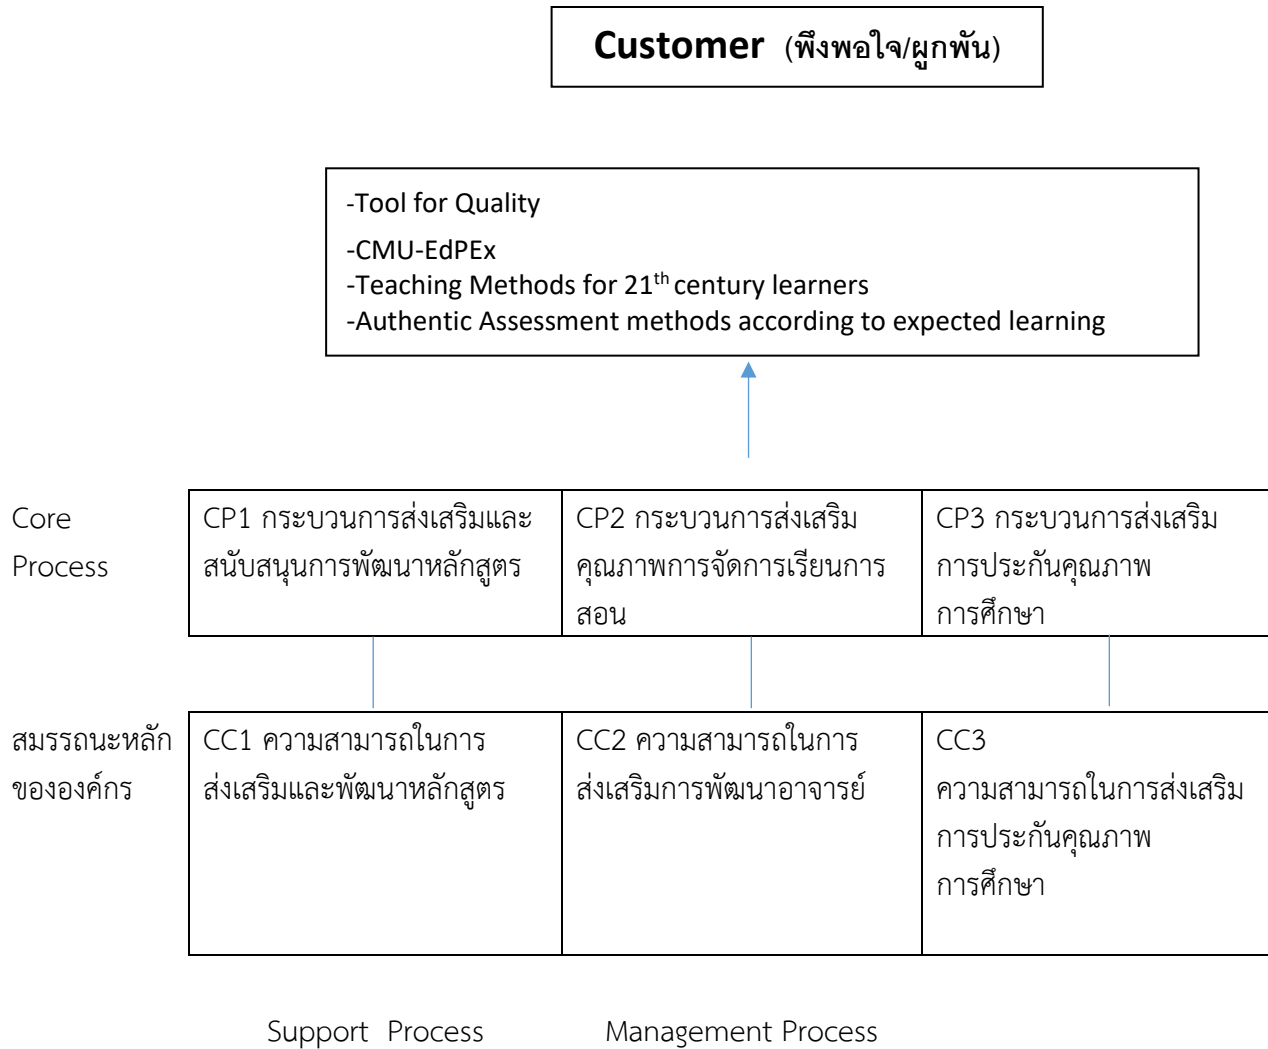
**Customer** (พึงพอใจ/ผูกพัน)

-Tool for Quality
-CMU-EdPEx
-Teaching Methods for 21$^{th}$ century learners
-Authentic Assessment methods according to expected learning

| Core Process | CP1 กระบวนการส่งเสริมและสนับสนุนการพัฒนาหลักสูตร | CP2 กระบวนการส่งเสริมคุณภาพการจัดการเรียนการสอน | CP3 กระบวนการส่งเสริมการประกันคุณภาพการศึกษา |
|---|---|---|---|

| สมรรถนะหลักขององค์กร | CC1 ความสามารถในการส่งเสริมและพัฒนาหลักสูตร | CC2 ความสามารถในการส่งเสริมการพัฒนาอาจารย์ | CC3 ความสามารถในการส่งเสริมการประกันคุณภาพการศึกษา |
|---|---|---|---|

Support Process Management Process